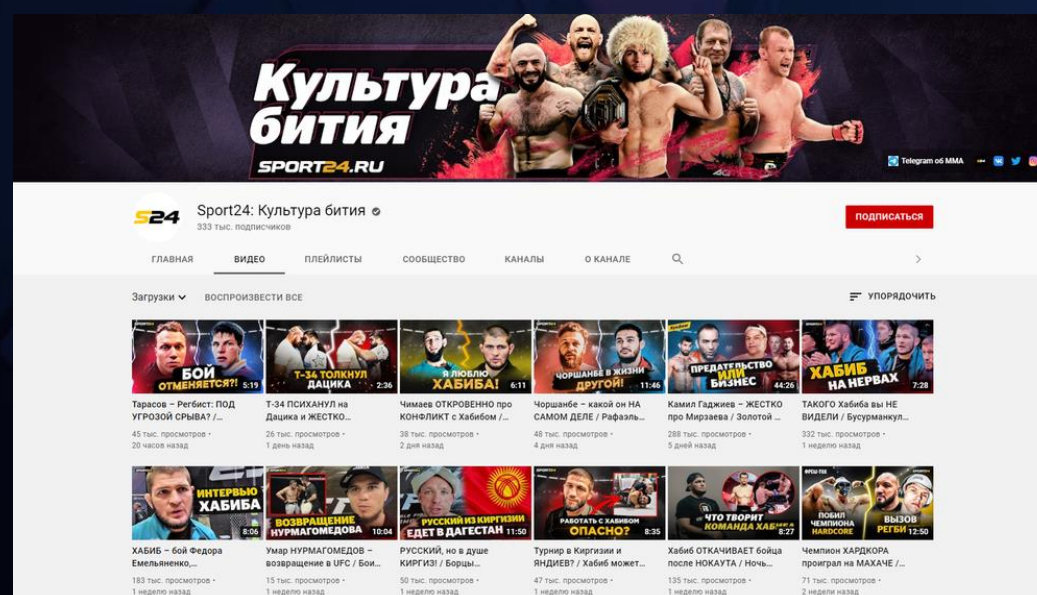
Культура бития
SPORT24.RU

Telegram об MMA

S24
Sport24: Культура бития
333 тыс. подписчиков

ПОДПИСАТЬСЯ

ГЛАВНАЯ
ВИДЕО
ПЛЕЙЛИСТЫ
СООБЩЕСТВО
КАНАЛЫ
О КАНАЛЕ

Загрузки
ВОСПРОИЗВЕСТИ ВСЕ
УПОРЯДОЧИТЬ

БОЙ ОТМЕНЯЕТСЯ?!
5:19
Тарасов – Регбист: ПОД УГРОЗОЙ СРЫВА? / ...
45 тыс. просмотров • 20 часов назад

Т-34 ТОЛКНУЛ ДАЦИКА
2:36
Т-34 ПСИХАНУЛ на Дацика и ЖЕСТКО...
26 тыс. просмотров • 1 день назад

Я ЛЮБЛЮ ХАБИБА!
6:11
Чимаев ОТКРОВЕННО про КОНФЛИКТ с Хабибом / ...
38 тыс. просмотров • 2 дня назад

ЧОРШАНБЕ В ЖИЗНИ ДРУГОЙ!
11:46
Чоршанбе – какой он НА САМОМ ДЕЛЕ / Рафаэль...
48 тыс. просмотров • 4 дня назад

ПРЕДАТЕЛЬСТВО ИЛИ БИЗНЕС
44:26
Камил Гаджиев – ЖЕСТКО про Мирзаева / Золотой ...
288 тыс. просмотров • 5 дней назад

ХАБИБ НА НЕРВАХ
7:28
ТАКОГО Хабиба вы НЕ ВИДЕЛИ / Бусурманкул...
332 тыс. просмотров • 1 неделю назад

ИНТЕРВЬЮ ХАБИБА
8:06
ХАБИБ – бой Федора Емельяненко,...
183 тыс. просмотров • 1 неделю назад

ВОЗВРАЩЕНИЕ НУРМАГОМЕДОВА
10:04
Умар НУРМАГОМЕДОВ – возвращение в UFC / Бои...
15 тыс. просмотров • 1 неделю назад

РУССКИЙ ИЗ КИРГИЗИИ ЕДЕТ В ДАГЕСТАН
11:50
РУССКИЙ, но в душе КИРГИЗ! / Борцы...
50 тыс. просмотров • 1 неделю назад

РАБОТАТЬ С ХАБИБОМ ОПАСНО?
8:35
Турнир в Киргизии и ЯНДИЕВ? / Хабиб может...
47 тыс. просмотров • 1 неделю назад

ЧТО ТВОРИТ КОМАНДА ХАБ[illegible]
8:27
Хабиб ОТКАЧИВАЕТ бойца после НОКАУТА / Ночь...
135 тыс. просмотров • 1 неделю назад

ПОБИЛ ЧЕМПИОНА HARDCORE ВЫЗОВ РЕГБИ
12:50
Чемпион ХАРДКОРА проиграл на МАХАЧЕ / ...
71 тыс. просмотров • 2 недели назад